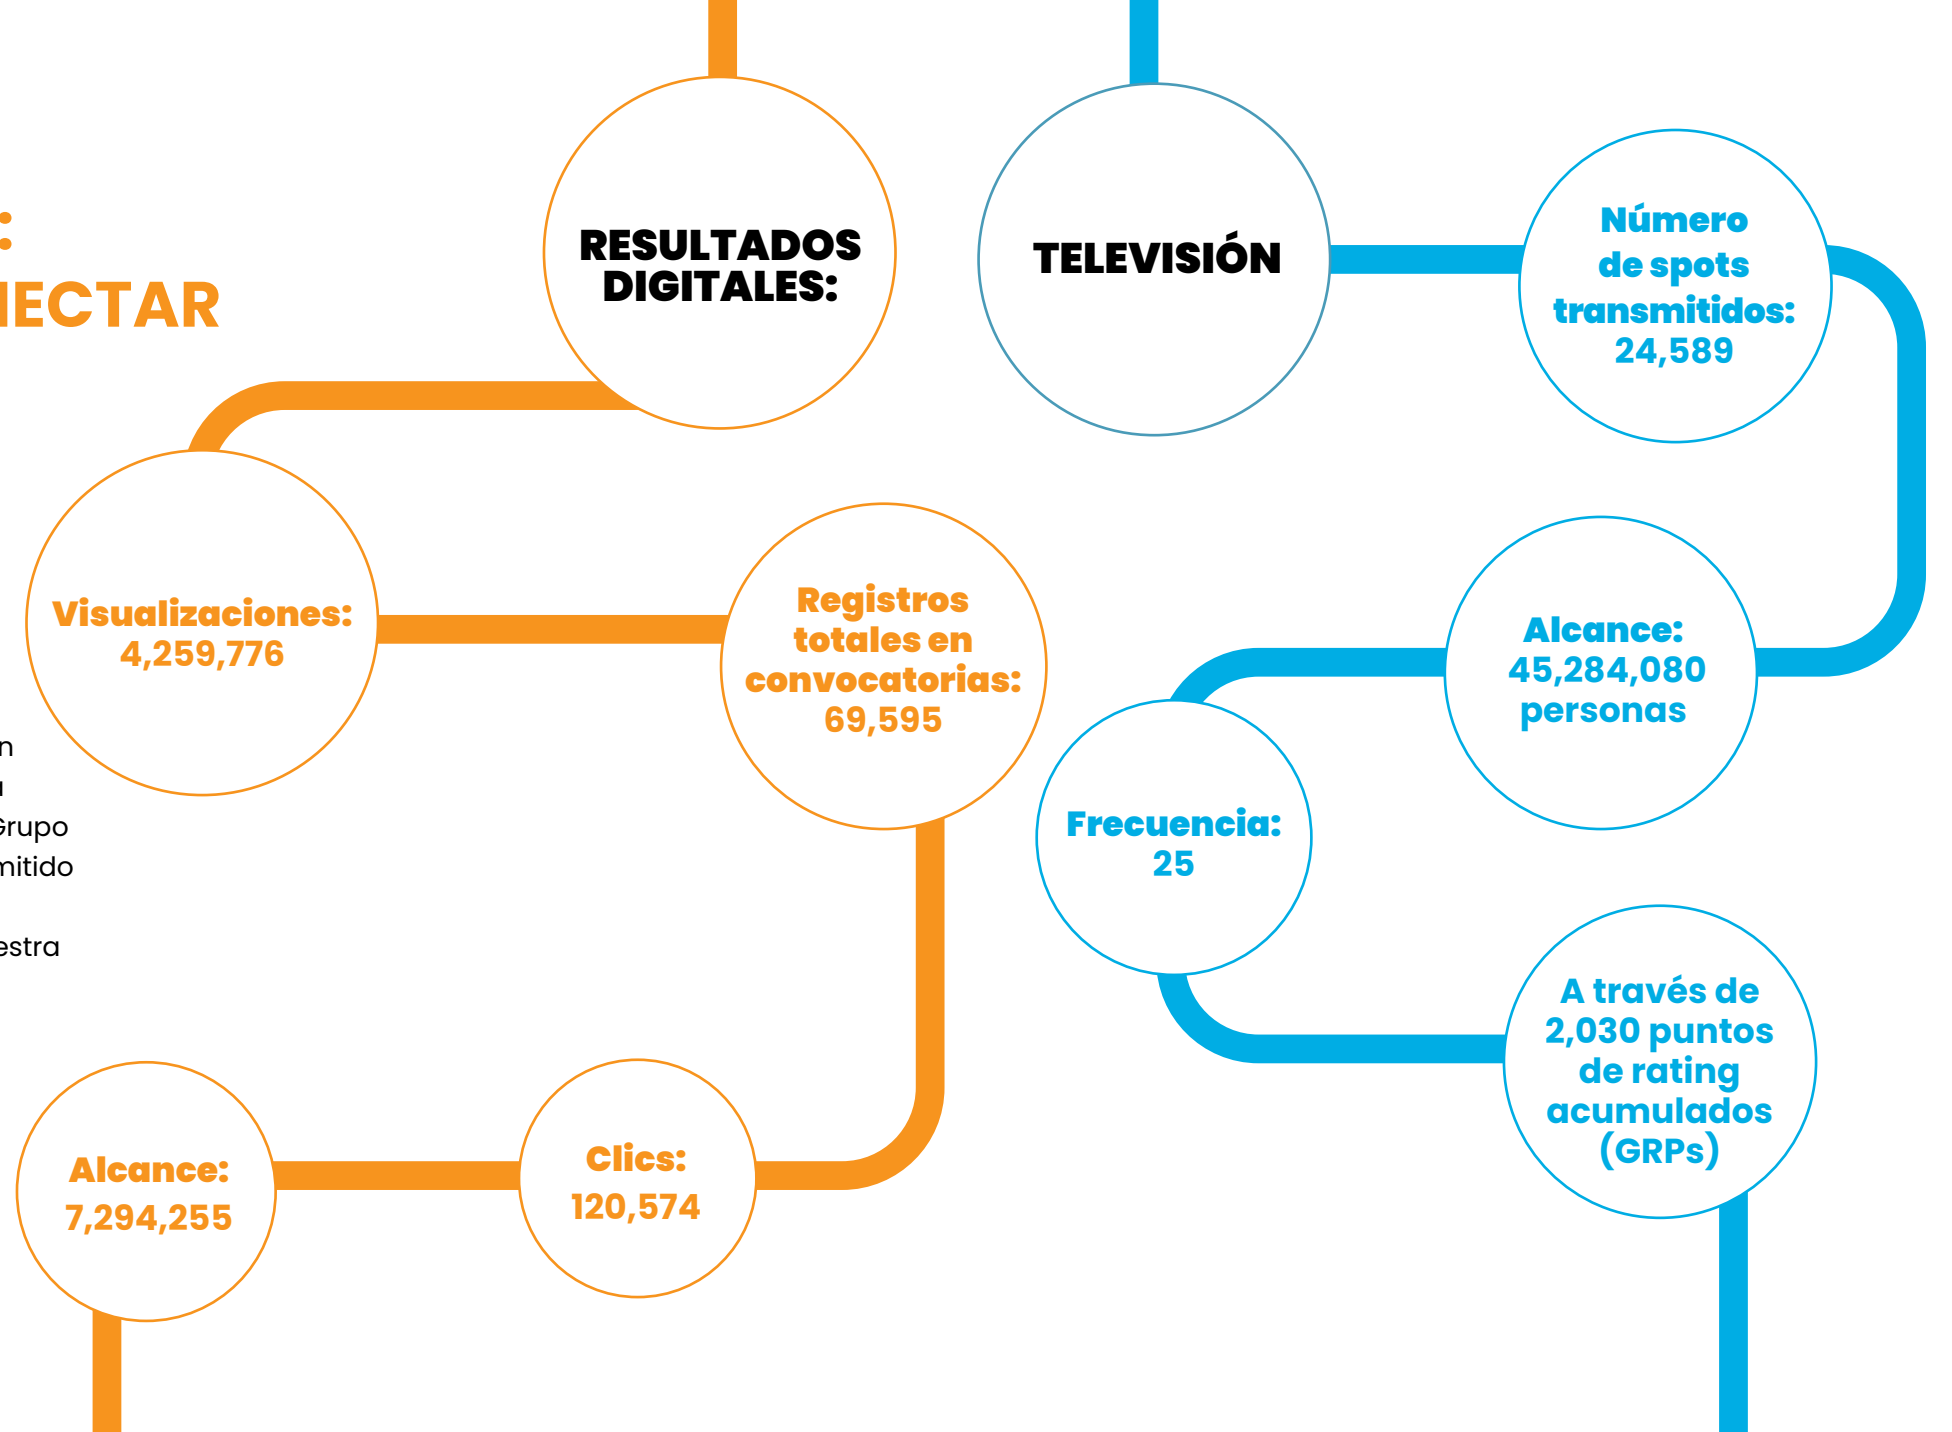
:
IECTAR

n
a
Grupo
mitido

estra

RESULTADOS DIGITALES:

Visualizaciones: 4,259,776

Registros totales en convocatorias: 69,595

Clics: 120,574

Alcance: 7,294,255

TELEVISIÓN

Número de spots transmitidos: 24,589

Alcance: 45,284,080 personas

Frecuencia: 25

A través de 2,030 puntos de rating acumulados (GRPs)